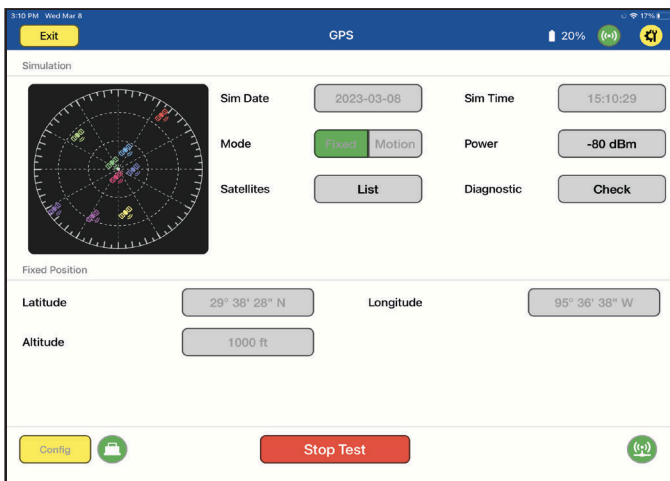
3:10 PM Wed Mar 8

17%

Exit

GPS

20%

Simulation

Sim Date 2023-03-08

Sim Time 15:10:29

Mode Fixed Motion

Power -80 dBm

Satellites List

Diagnostic Check

Fixed Position

Latitude 29° 38' 28" N

Longitude 95° 36' 38" W

Altitude 1000 ft

Config

Stop Test